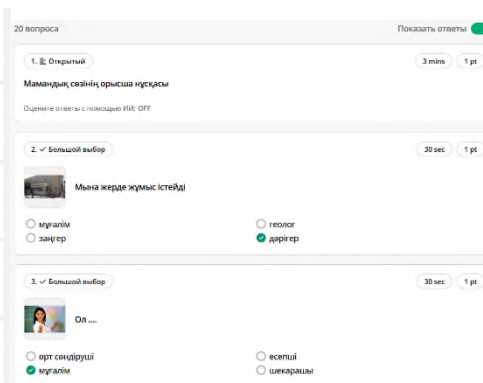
20 вопроса

Показать ответы

1. Открытый

3 mins

1 pt

Мамандық сөзінің орысша нұсқасы

Оцените ответы с помощью ИИ: OFF

2. Большой выбор

30 sec

1 pt

Мына жерде жұмыс істейді

мұғалім

геолог

заңгер

дәрігер

3. Большой выбор

30 sec

1 pt

Ол ....

өрт сөндіруші

есепші

мұғалім

шекарашы